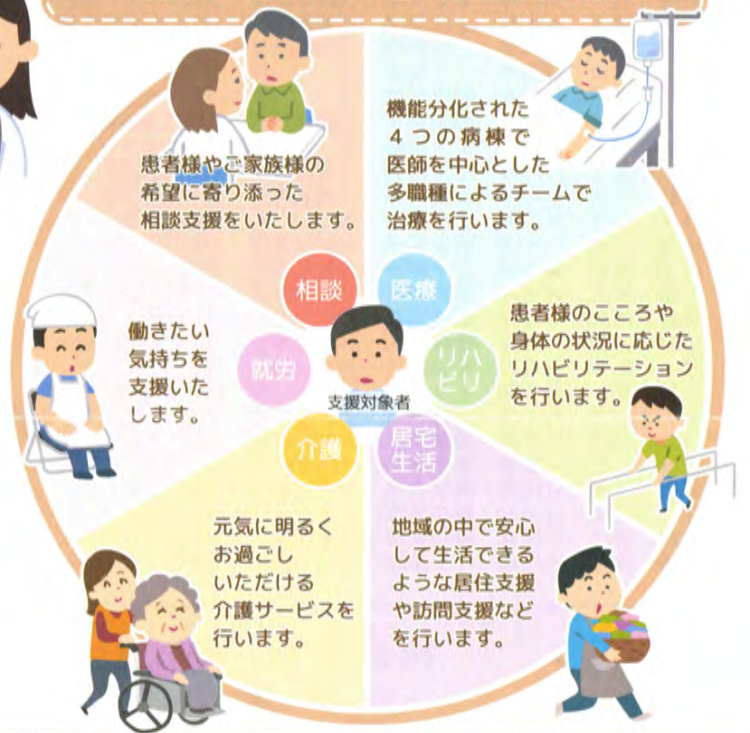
患者様やご家族様の希望に寄り添った相談支援をいたします。

機能分化された４つの病棟で医師を中心とした多職種によるチームで治療を行います。

患者様のこころや身体の状況に応じたリハビリテーションを行います。

地域の中で安心して生活できるような居住支援や訪問支援などを行います。

元気に明るくお過ごしいただける介護サービスを行います。

働きたい気持ちを支援いたします。

相談

医療

リハビリ

居宅生活

介護

就労

支援対象者